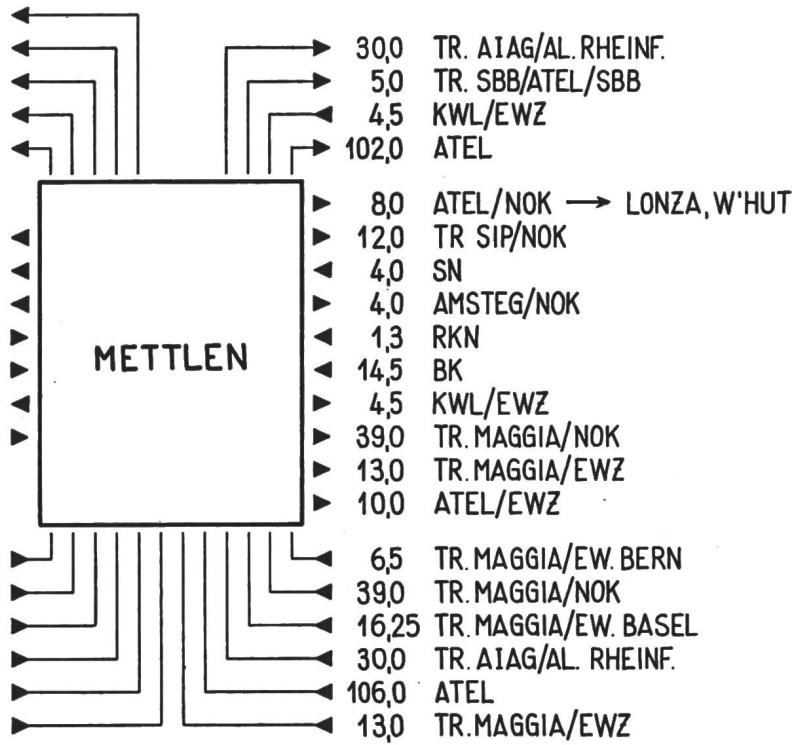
30,0 TR. AIAG/AL. RHEINF.
5,0 TR. SBB/ATEL/SBB
4,5 KWL/EWZ
102,0 ATEL

8,0 ATEL/NOK ⟶ LONZA, W'HUT
12,0 TR SIP/NOK
4,0 SN
4,0 AMSTEG/NOK
1,3 RKN
14,5 BK
4,5 KWL/EWZ
39,0 TR. MAGGIA/NOK
13,0 TR. MAGGIA/EWZ
10,0 ATEL/EWZ

METTLEN

6,5 TR. MAGGIA/EW. BERN
39,0 TR. MAGGIA/NOK
16,25 TR. MAGGIA/EW. BASEL
30,0 TR. AIAG/AL. RHEINF.
106,0 ATEL
13,0 TR. MAGGIA/EWZ